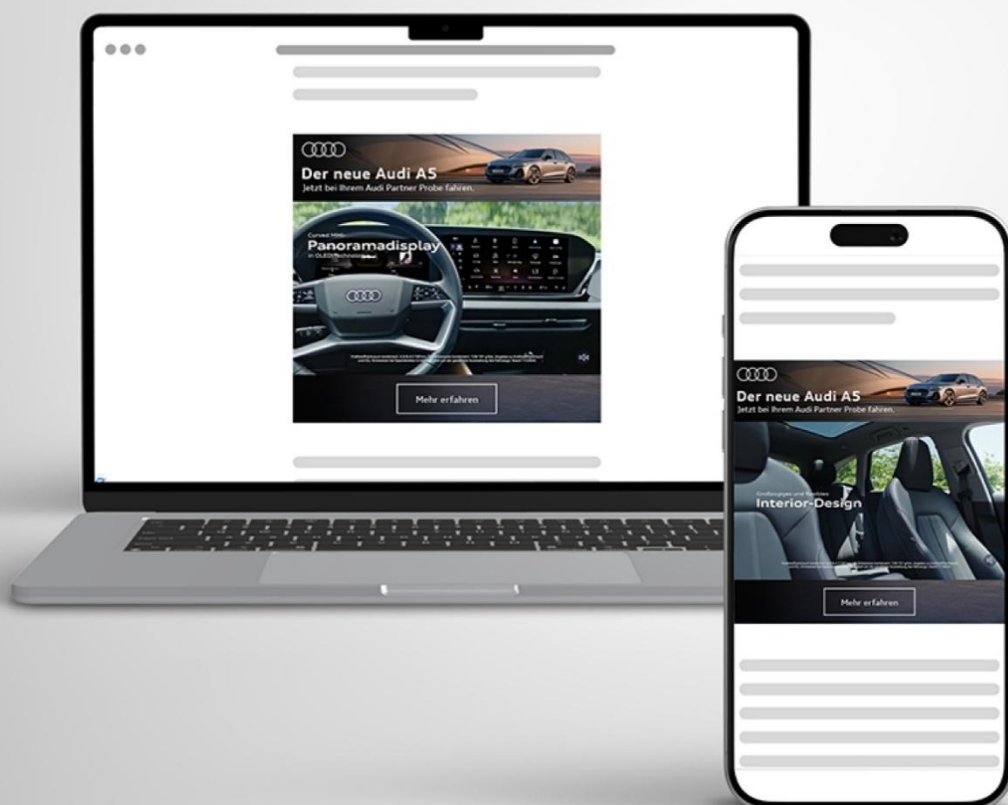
Der neue Audi A5
Jetzt bei Ihrem Audi Partner Probe fahren.

Curved MMI
Panoramadisplay
in OLED-Technologie

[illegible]

Mehr erfahren

Der neue Audi A5
Jetzt bei Ihrem Audi Partner Probe fahren.

Großzügiges und flexibles
Interior-Design

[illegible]

Mehr erfahren